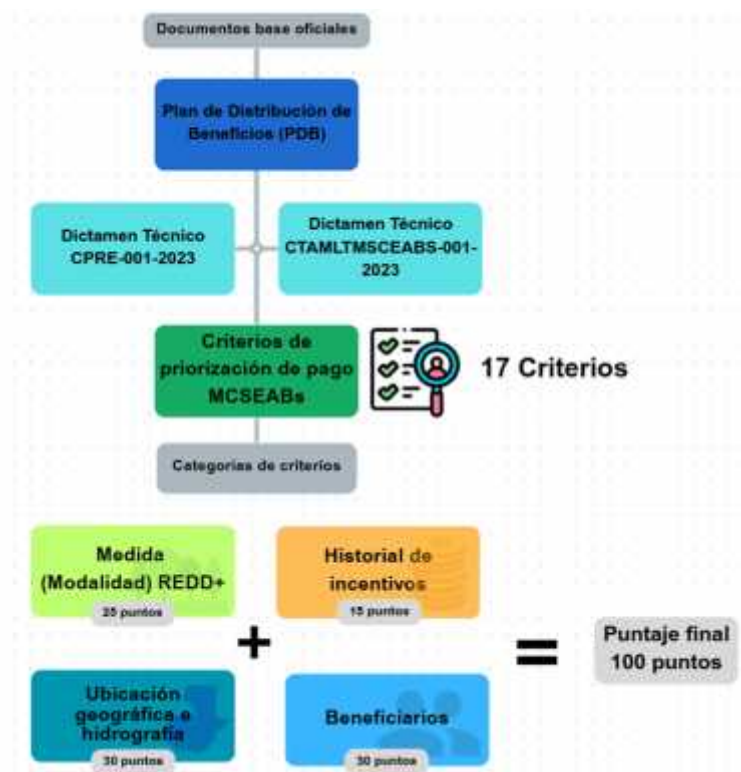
Documentos base oficiales

Plan de Distribución de Beneficios (PDB)

Dictamen Técnico CPRE-001-2023

Dictamen Técnico CTAMLTMSCEABS-001-2023

Criterios de priorización de pago MCSEABs

17 Criterios

Categorias de criterios

Medida (Modalidad) REDD+

25 puntos

Historial de incentivos

15 puntos

+

=

Puntaje final 100 puntos

Ubicación geográfica e hidrografía

30 puntos

Beneficiarios

30 puntos